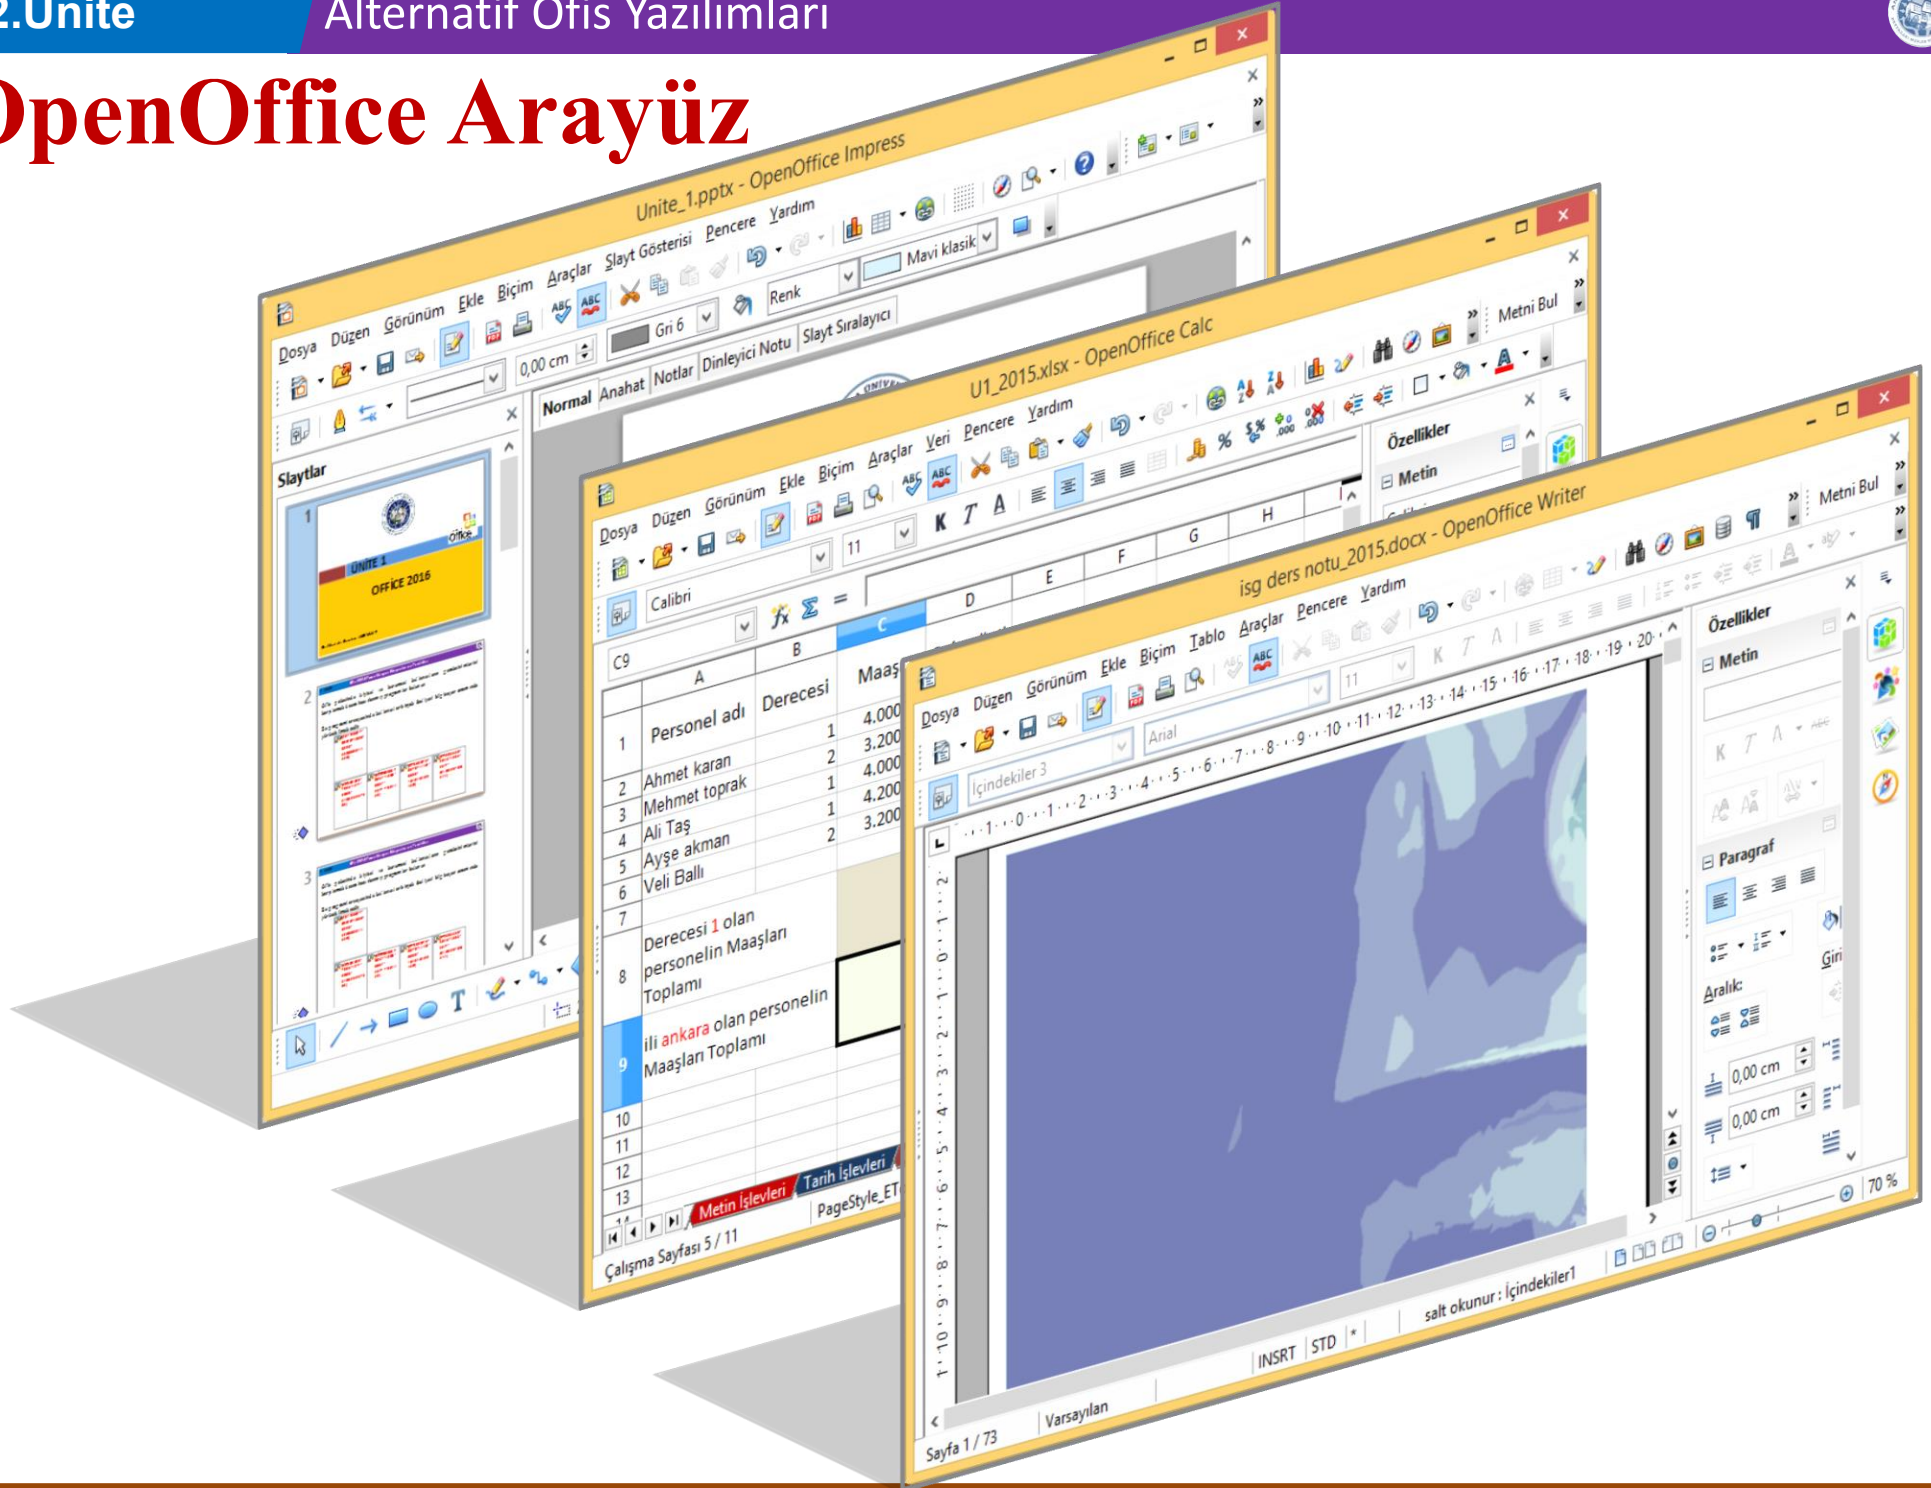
2.Ünite Alternatif Ofis Yazılımları

OpenOffice Arayüz

Unite_1.pptx - OpenOffice Impress
Dosya Düzen Görünüm Ekle Biçim Araçlar Slayt Gösterisi Pencere Yardım
Gri 6 Renk Mavi klasik
0,00 cm
Normal Anahat Notlar Dinleyici Notu Slayt Sıralayıcı
Slaytlar
1
ÜNİTE 1
OFFICE 2016
2
3

U1_2015.xlsx - OpenOffice Calc
Dosya Düzen Görünüm Ekle Biçim Araçlar Veri Pencere Yardım
Calibri 11
C9
Metni Bul
Özellikler
Metin

| | A | B | C | D | E | F | G | H |
|---|---|---|---|---|---|---|---|---|
| 1 | Personel adı | Derecesi | Maaş | | | | | |
| 2 | Ahmet karan | 1 | 4.000 | | | | | |
| 3 | Mehmet toprak | 2 | 3.200 | | | | | |
| 4 | Ali Taş | 1 | 4.000 | | | | | |
| 5 | Ayşe akman | 1 | 4.200 | | | | | |
| 6 | Veli Ballı | 2 | 3.200 | | | | | |
| 7 | | | | | | | | |
| 8 | Derecesi 1 olan personelin Maaşları Toplamı | | | | | | | |
| 9 | ili ankara olan personelin Maaşları Toplamı | | | | | | | |
| 10 | | | | | | | | |
| 11 | | | | | | | | |
| 12 | | | | | | | | |
| 13 | | | | | | | | |

Metin İşlevleri Tarih İşlevleri
Çalışma Sayfası 5 / 11 PageStyle_ET

isg ders notu_2015.docx - OpenOffice Writer
Dosya Düzen Görünüm Ekle Biçim Tablo Araçlar Pencere Yardım
İçindekiler 3 Arial 11
Metni Bul
Özellikler
Metin
Paragraf
Aralık:
0,00 cm
0,00 cm
Giri
Sayfa 1 / 73 Varsayılan INSRT STD * salt okunur : İçindekiler1 70 %